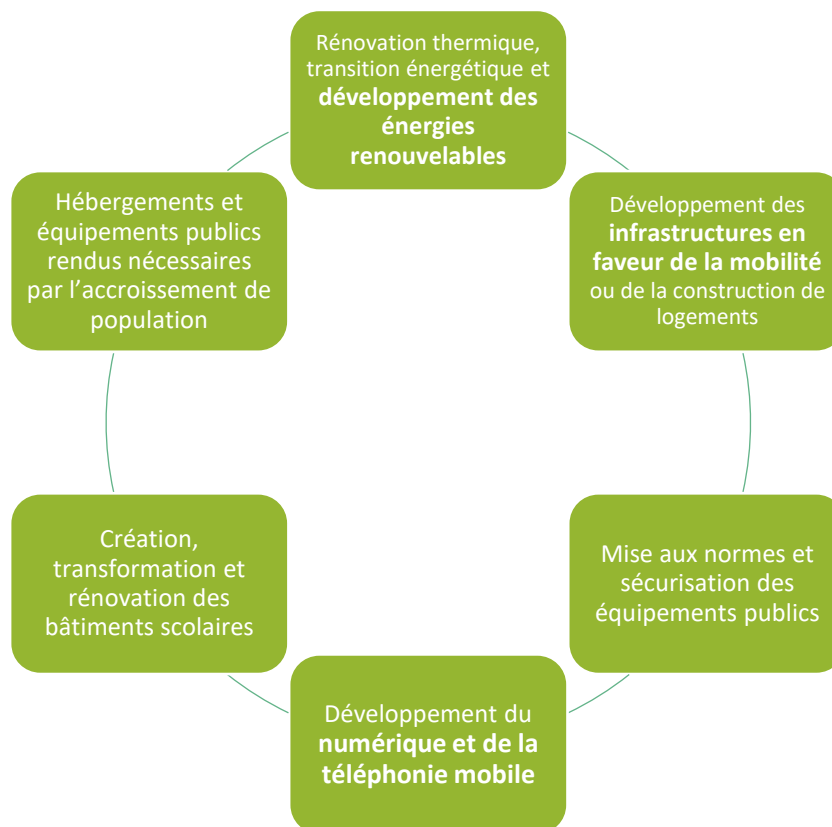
Rénovation thermique, transition énergétique et **développement des énergies renouvelables**

Développement des **infrastructures en faveur de la mobilité** ou de la construction de logements

Mise aux normes et sécurisation des équipements publics

Développement du **numérique et de la téléphonie mobile**

Création, transformation et rénovation des bâtiments scolaires

Hébergements et équipements publics rendus nécessaires par l'accroissement de population